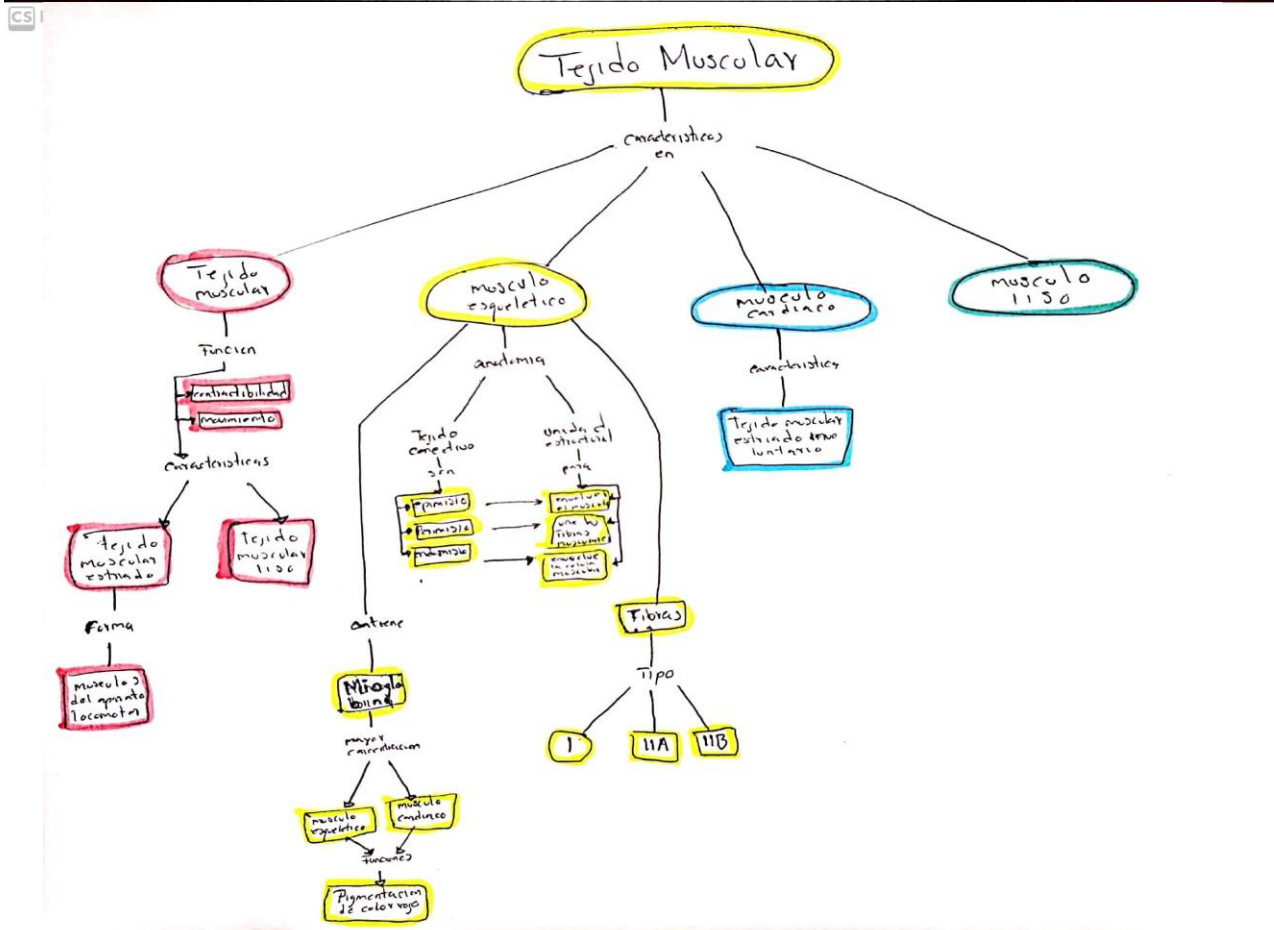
CS

Tejido Muscular

caracteristicas en

Tejido muscular

Funcion

contractibilidad

movimiento

caracteristicas

tejido muscular estriado

Forma

musculos del aparato locomotor

Tejido muscular liso

musculo esqueletico

anatomia

Tejido conectivo son

epimisio

perimisio

endomisio

unidad estructural para

envuelve el musculo

une las fibras musculares

envuelve la celula muscular

contiene

Mioglobina

mayor concentracion

musculo esqueletico

musculo cardiaco

funciones

Pigmentacion de color rojo

Fibras

Tipo

I

IIA

IIB

musculo cardiaco

caracteristicas

Tejido muscular estriado involuntario

musculo liso